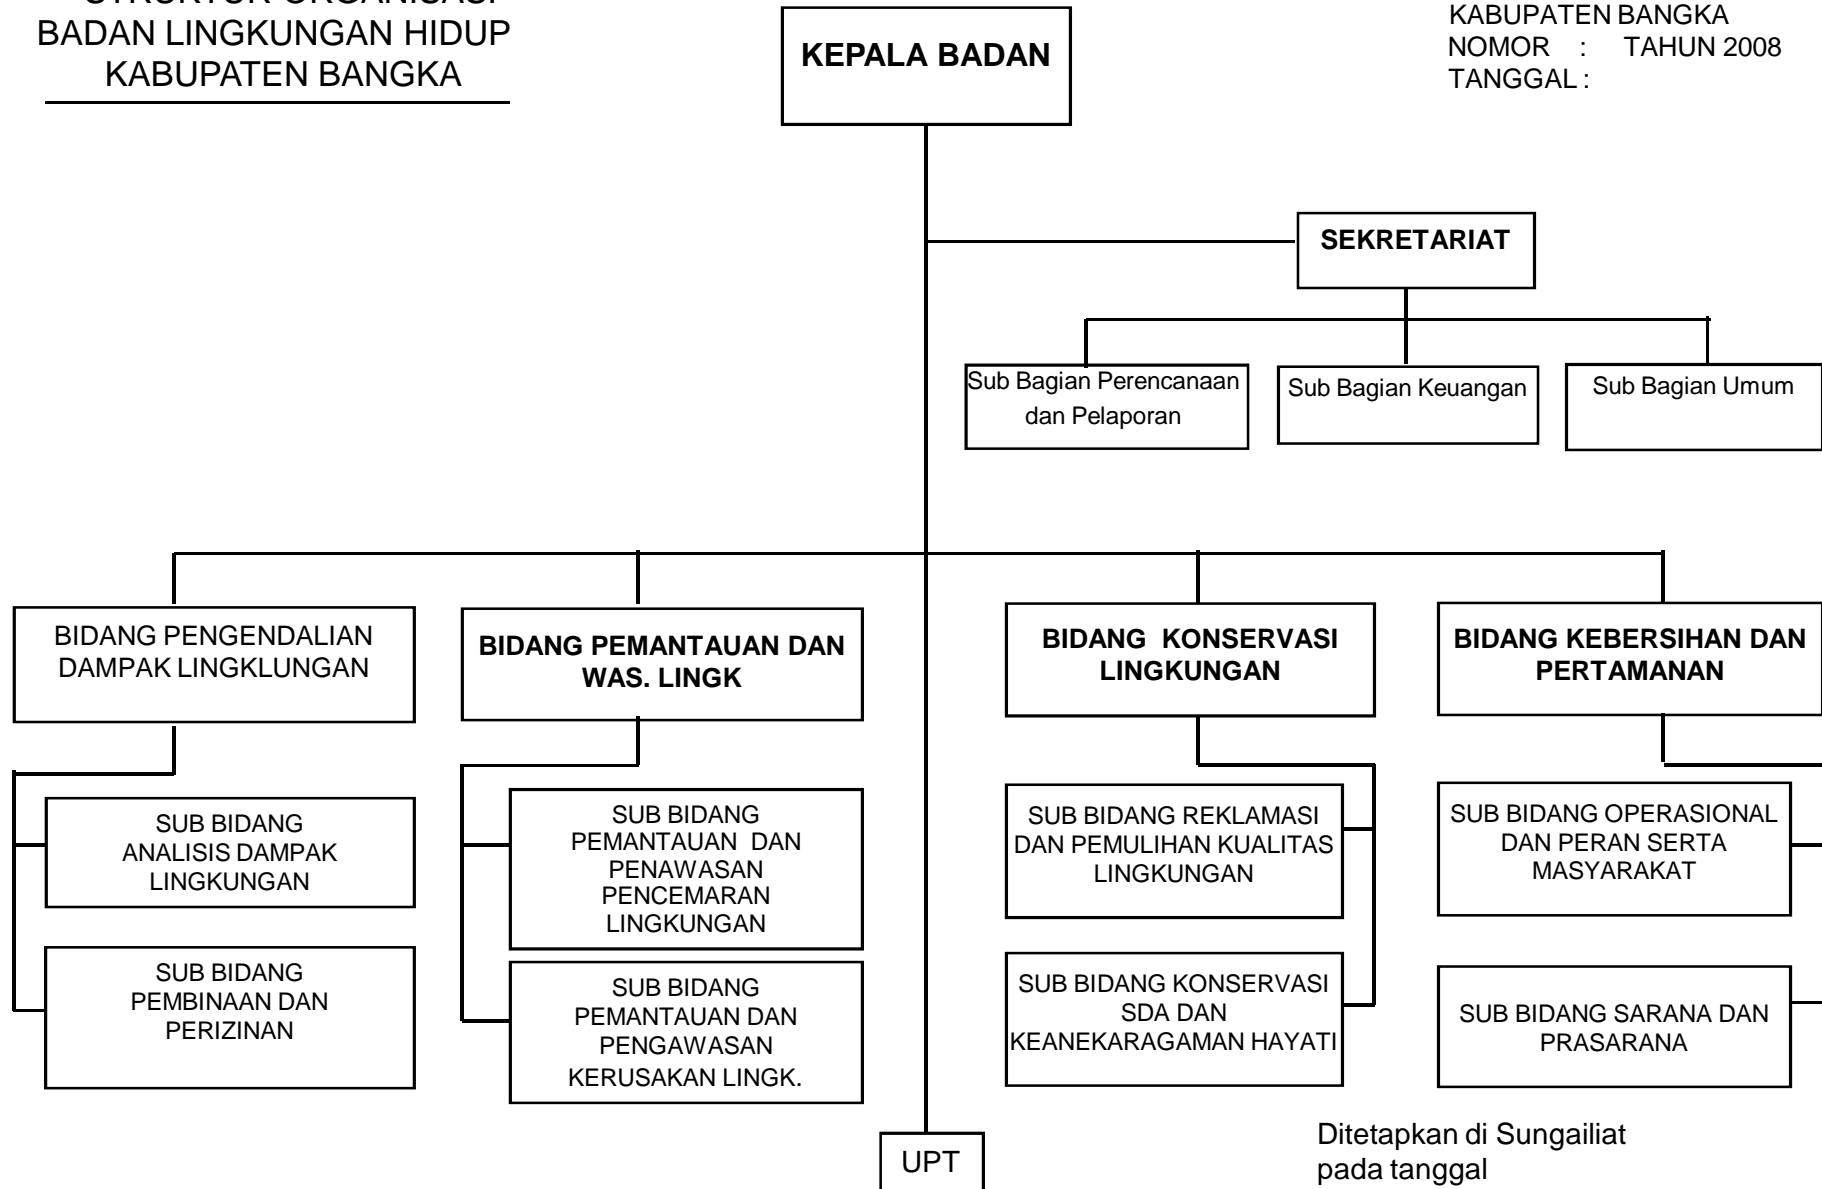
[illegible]
BADAN LINGKUNGAN HIDUP
KABUPATEN BANGKA

KEPALA BADAN

KABUPATEN BANGKA
NOMOR : TAHUN 2008
TANGGAL :

SEKRETARIAT

Sub Bagian Perencanaan dan Pelaporan

Sub Bagian Keuangan

Sub Bagian Umum

BIDANG PENGENDALIAN DAMPAK LINGKLUNGAN

SUB BIDANG ANALISIS DAMPAK LINGKUNGAN

SUB BIDANG PEMBINAAN DAN PERIZINAN

BIDANG PEMANTAUAN DAN WAS. LINGK

SUB BIDANG PEMANTAUAN DAN PENAWASAN PENCEMARAN LINGKUNGAN

SUB BIDANG PEMANTAUAN DAN PENGAWASAN KERUSAKAN LINGK.

BIDANG KONSERVASI LINGKUNGAN

SUB BIDANG REKLAMASI DAN PEMULIHAN KUALITAS LINGKUNGAN

SUB BIDANG KONSERVASI SDA DAN KEANEKARAGAMAN HAYATI

BIDANG KEBERSIHAN DAN PERTAMANAN

SUB BIDANG OPERASIONAL DAN PERAN SERTA MASYARAKAT

SUB BIDANG SARANA DAN PRASARANA

UPT

Ditetapkan di Sungailiat
pada tanggal